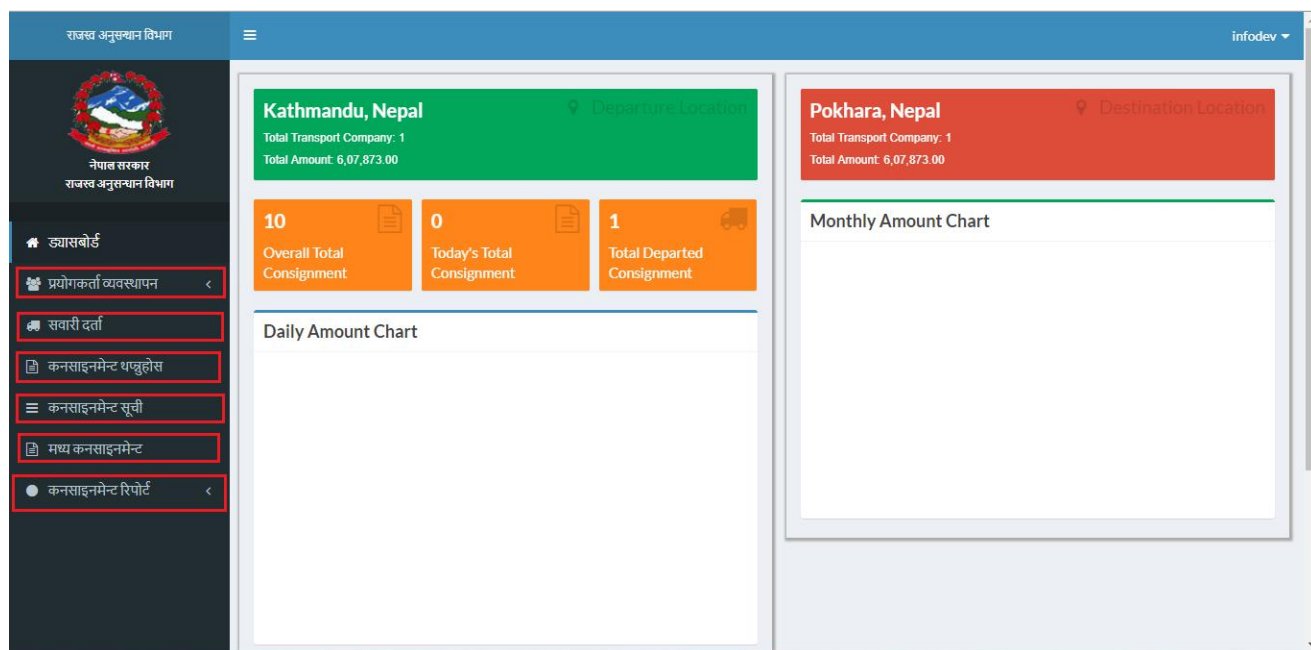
राजस्व अनुसन्धान विभाग

infodev

नेपाल सरकार
राजस्व अनुसन्धान विभाग

ड्यासबोर्ड
प्रयोगकर्ता व्यवस्थापन
सवारी दर्ता
कनसाइनमेन्ट थप्नुहोस
कनसाइनमेन्ट सूची
मध्य कनसाइनमेन्ट
कनसाइनमेन्ट रिपोर्ट

Kathmandu, Nepal
Departure Location
Total Transport Company: 1
Total Amount: 6,07,873.00

10
Overall Total Consignment

0
Today's Total Consignment

1
Total Departed Consignment

Daily Amount Chart

Pokhara, Nepal
Destination Location
Total Transport Company: 1
Total Amount: 6,07,873.00

Monthly Amount Chart